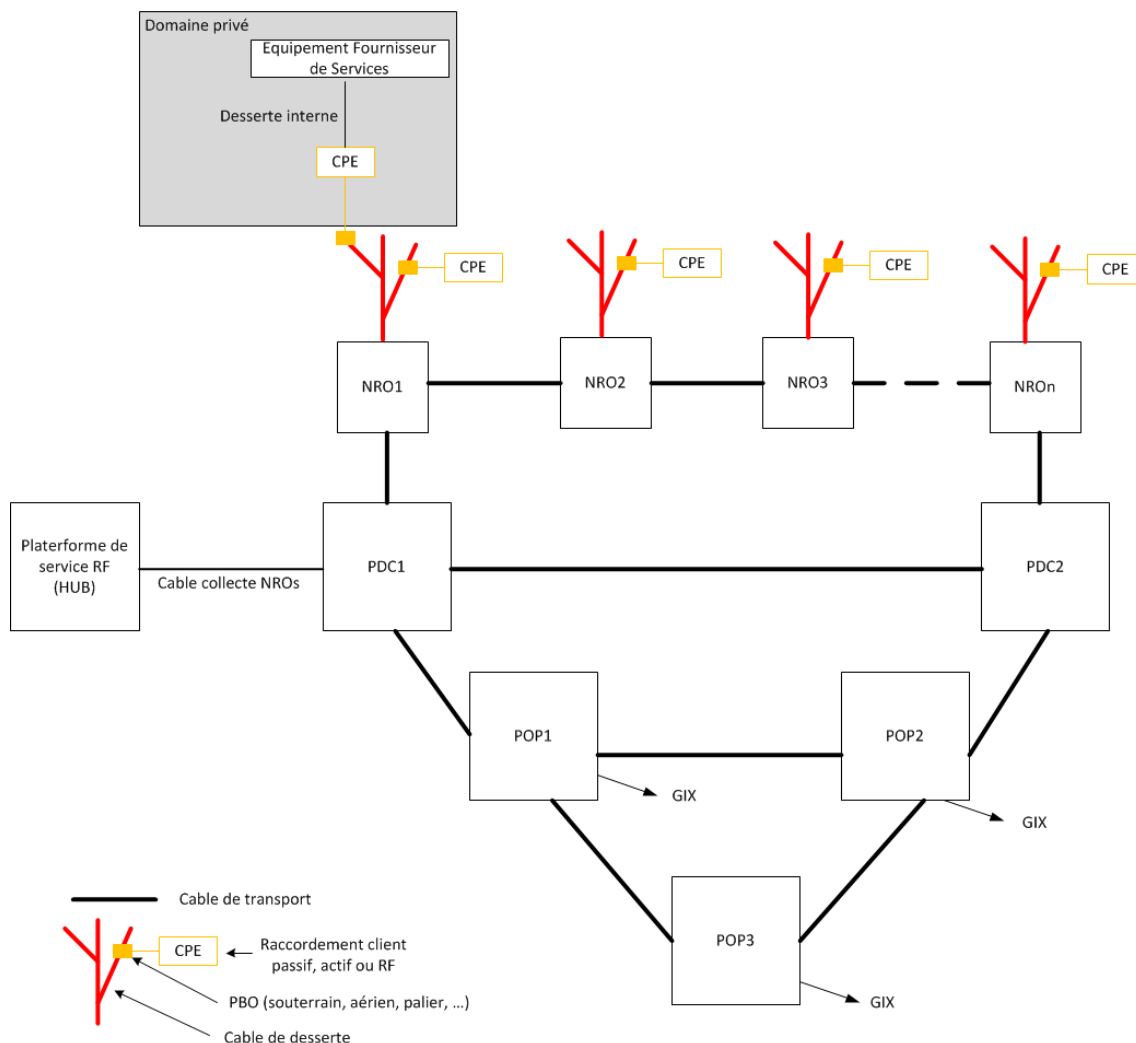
Domaine privé

Equipement Fournisseur de Services

Desserte interne

CPE

CPE

CPE

CPE

CPE

NRO1

NRO2

NRO3

NROn

Platerforme de service RF (HUB)

Cable collecte NROs

PDC1

PDC2

POP1

POP2

GIX

GIX

POP3

GIX

Cable de transport

CPE

Raccordement client passif, actif ou RF

PBO (souterrain, aérien, palier, …)

Cable de desserte